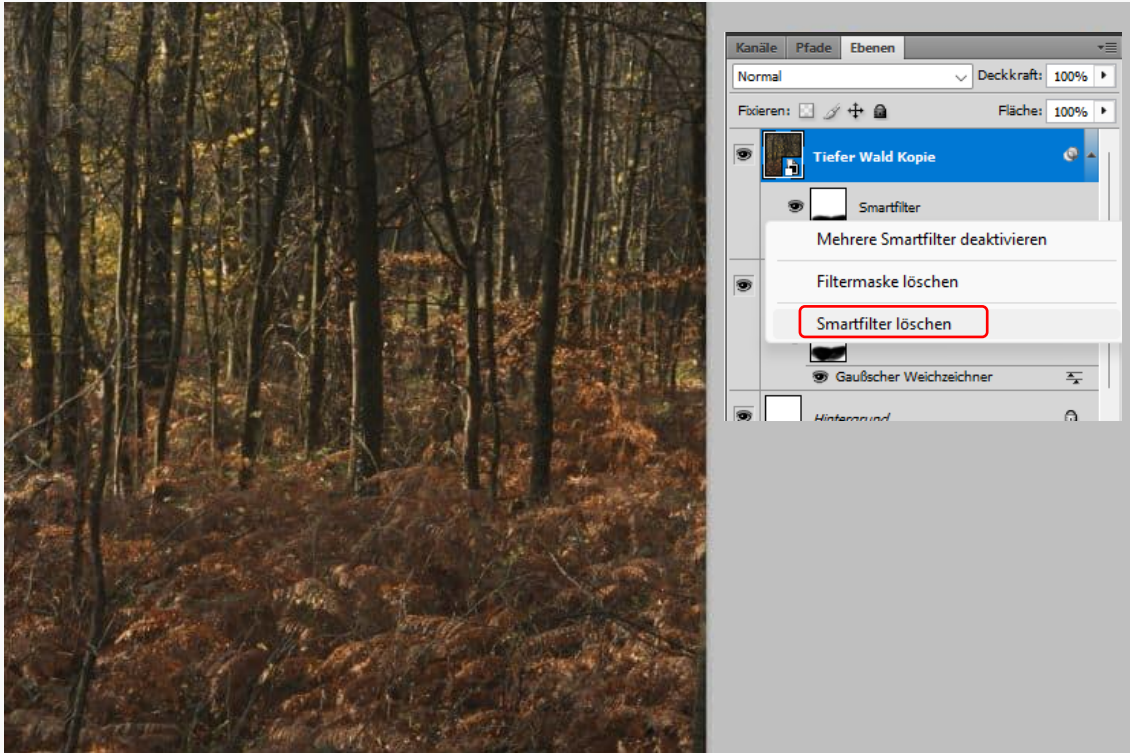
Kanäle Pfade Ebenen

Normal

Deckkraft: 100%

Fixieren:

Fläche: 100%

Tiefer Wald Kopie

Smartfilter

Mehrere Smartfilter deaktivieren

Filtermaske löschen

Smartfilter löschen

Gaußscher Weichzeichner

Hintergrund